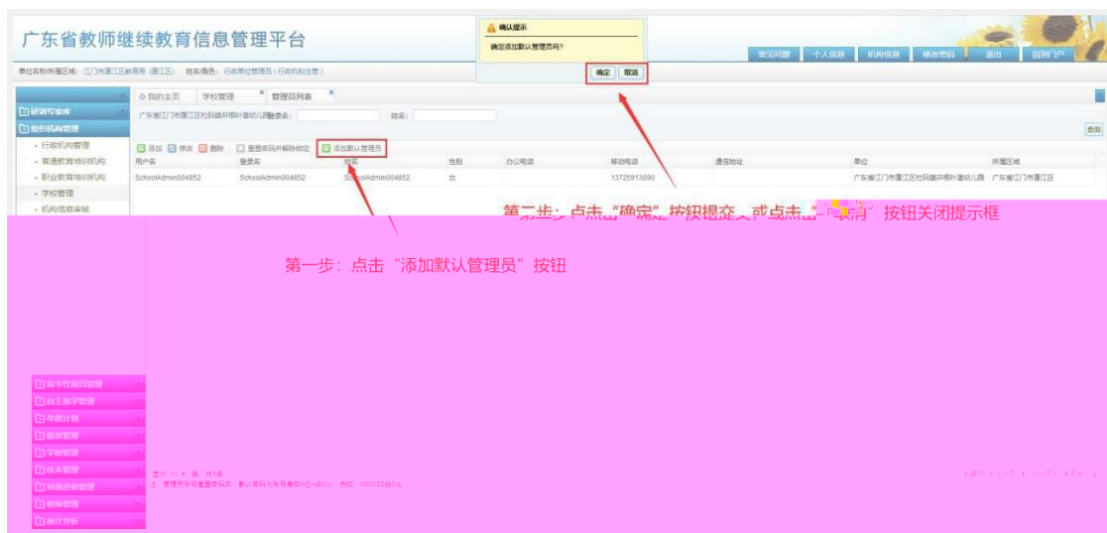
广东省教师继续教育信息管理平台

确认提示
确定添加默认管理员吗?
确定 取消

常见问题 个人信息 机构信息 修改密码 退出 回到门户

单位名称/所属区域：江门市蓬江区教育局（蓬江区） 登录角色：行政单位管理员（行政机构主管）

研训专家库
组织机构管理
· 行政机构管理
· 普通教育培训机构
· 职业教育培训机构
· 学校管理
· 机构信息审核

我的主页 学校管理 管理员列表

广东省江门市蓬江区杜阮镇井根叶塘幼儿园登录名： 姓名： 查询

添加 修改 删除 重置密码并解除锁定 添加默认管理员

| 用户名 | 登录名 | 姓名 | 性别 | 办公电话 | 移动电话 | 通信地址 | 单位 | 所属区域 |
|---|---|---|---|---|---|---|---|---|
| SchoolAdmin004852 | SchoolAdmin004852 | SchoolAdmin004852 | 女 | | 13725913890 | | 广东省江门市蓬江区杜阮镇井根叶塘幼儿园 | 广东省江门市蓬江区 |

第二步：点击“确定”按钮提交，或点击“取消”按钮关闭提示框

第一步：点击“添加默认管理员”按钮

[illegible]
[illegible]
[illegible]
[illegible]
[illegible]
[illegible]
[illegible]
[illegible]
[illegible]
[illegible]

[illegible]